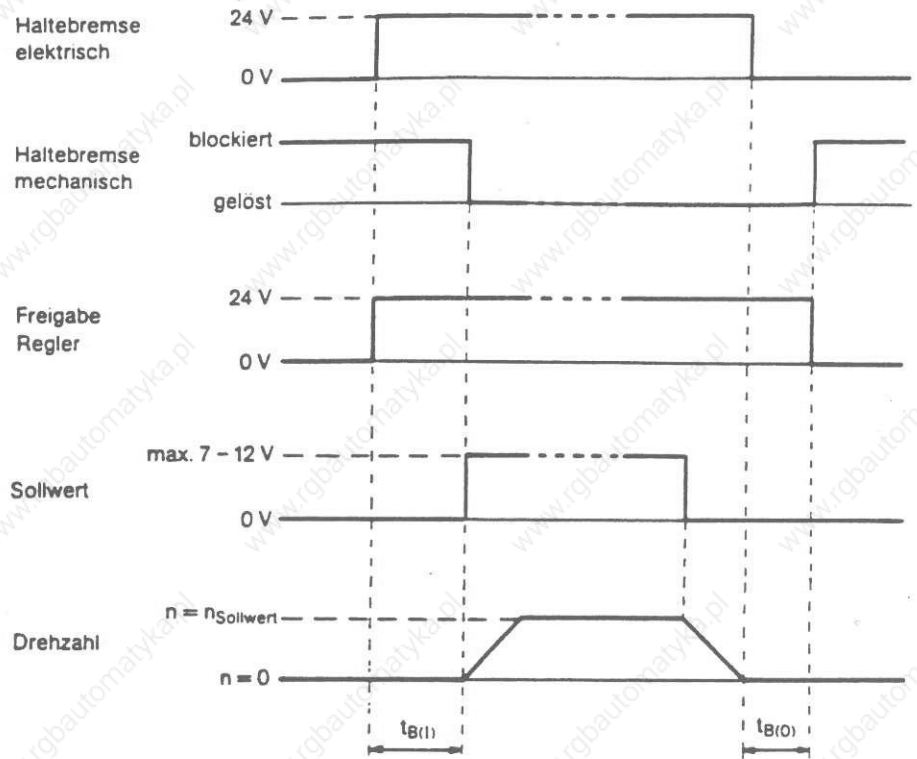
Haltebremse elektrisch

24 V

0 V

Haltebremse mechanisch

blockiert

gelöst

Freigabe Regler

24 V

0 V

Sollwert

max. 7 – 12 V

0 V

Drehzahl

$n = n_{Sollwert}$

$n = 0$

$t_{B(1)}$

$t_{B(0)}$

www.rgbautomatyka.pl